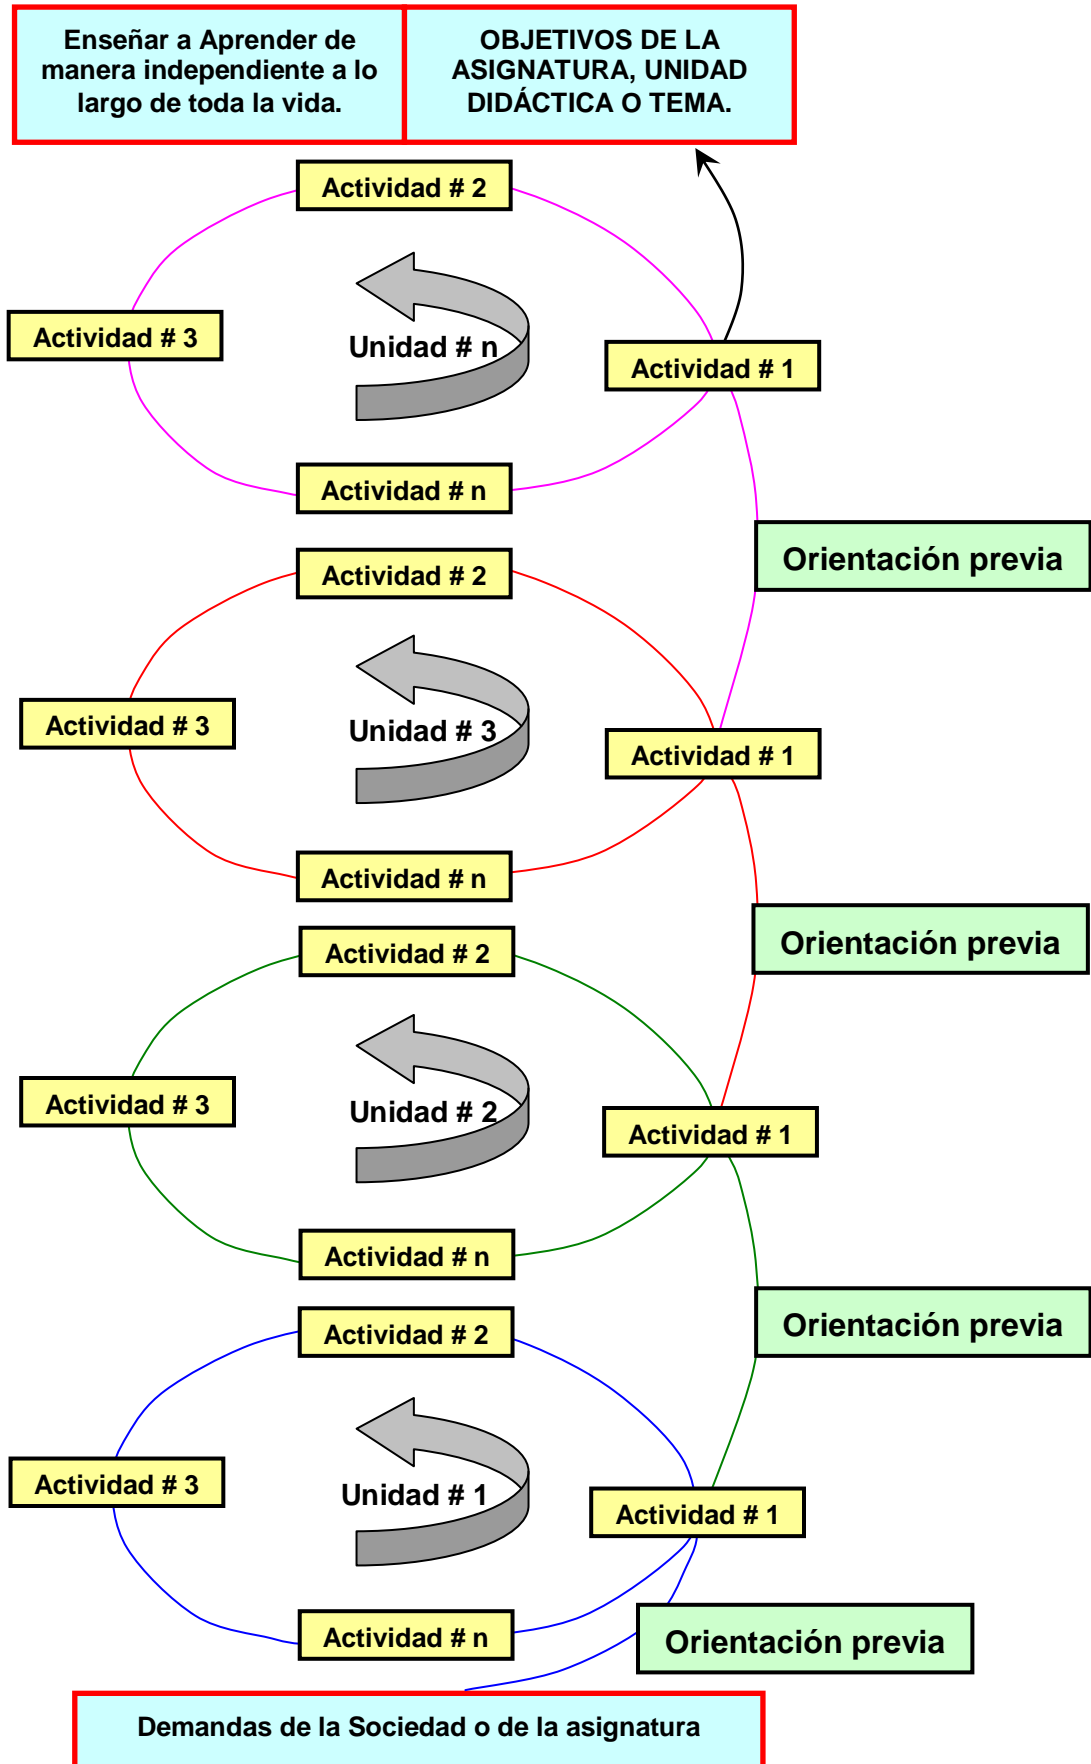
Enseñar a Aprender de manera independiente a lo largo de toda la vida.

OBJETIVOS DE LA ASIGNATURA, UNIDAD DIDÁCTICA O TEMA.

Actividad # 2

Actividad # 3

Unidad # n

Actividad # 1

Actividad # n

Orientación previa

Actividad # 2

Actividad # 3

Unidad # 3

Actividad # 1

Actividad # n

Orientación previa

Actividad # 2

Actividad # 3

Unidad # 2

Actividad # 1

Actividad # n

Orientación previa

Actividad # 2

Actividad # 3

Unidad # 1

Actividad # 1

Actividad # n

Orientación previa

Demandas de la Sociedad o de la asignatura